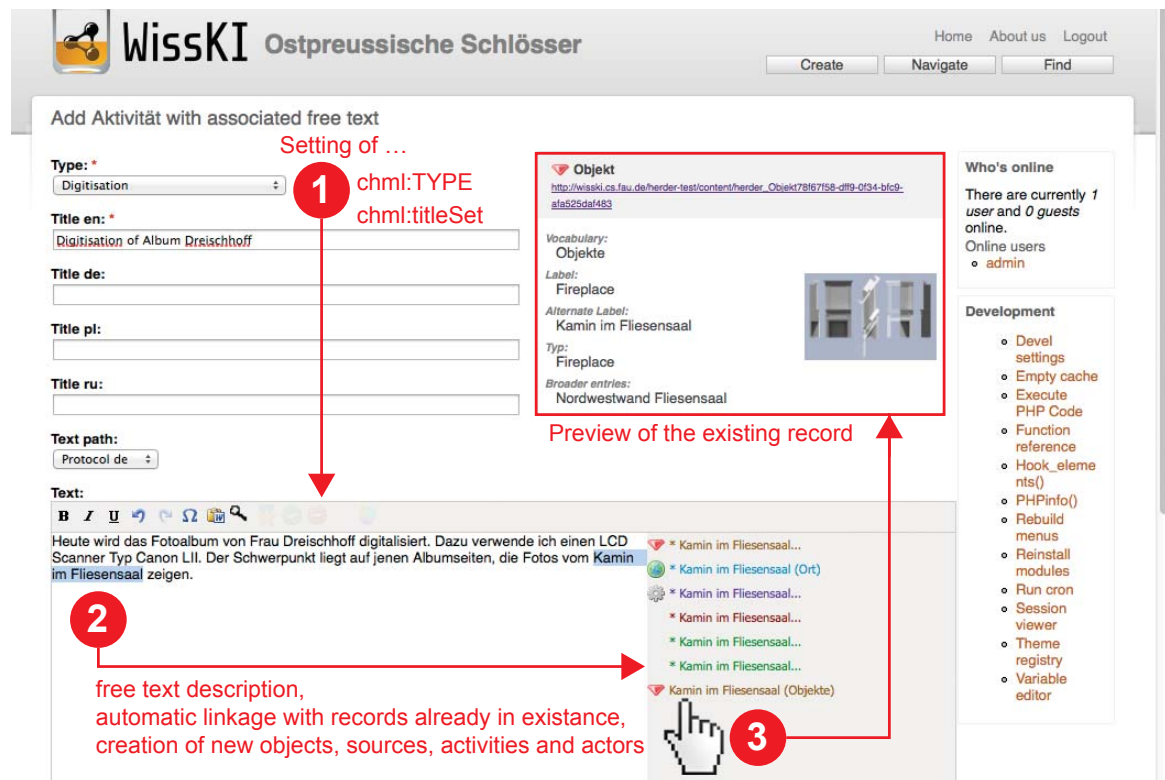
WissKI Ostpreussische Schlösser

Home About us Logout

Create Navigate Find

Add Aktivität with associated free text

Setting of …

Type: *
Digitisation

1

chml:TYPE
chml:titleSet

Title en: *
Digitisation of Album Dreischhoff

Title de:

Title pl:

Title ru:

Text path:
Protocol de

Text:

B I U Ω

Heute wird das Fotoalbum von Frau Dreischhoff digitalisiert. Dazu verwende ich einen LCD Scanner Typ Canon LII. Der Schwerpunkt liegt auf jenen Albumseiten, die Fotos vom Kamin im Fliesensaal zeigen.

2

free text description,
automatic linkage with records already in existance,
creation of new objects, sources, activities and actors

Objekt
http://wisski.cs.fau.de/herder-test/content/herder_Objekt78f67f58-dff9-0f34-bfc9-afa525daf483

Vocabulary:
Objekte
Label:
Fireplace
Alternate Label:
Kamin im Fliesensaal
Typ:
Fireplace
Broader entries:
Nordwestwand Fliesensaal

Preview of the existing record

* Kamin im Fliesensaal...
* Kamin im Fliesensaal (Ort)
* Kamin im Fliesensaal...
* Kamin im Fliesensaal...
* Kamin im Fliesensaal...
* Kamin im Fliesensaal...
Kamin im Fliesensaal (Objekte)

3

Who's online

There are currently 1 user and 0 guests online.
Online users
admin

Development

Devel settings
Empty cache
Execute PHP Code
Function reference
Hook_elements()
PHPinfo()
Rebuild menus
Reinstall modules
Run cron
Session viewer
Theme registry
Variable editor